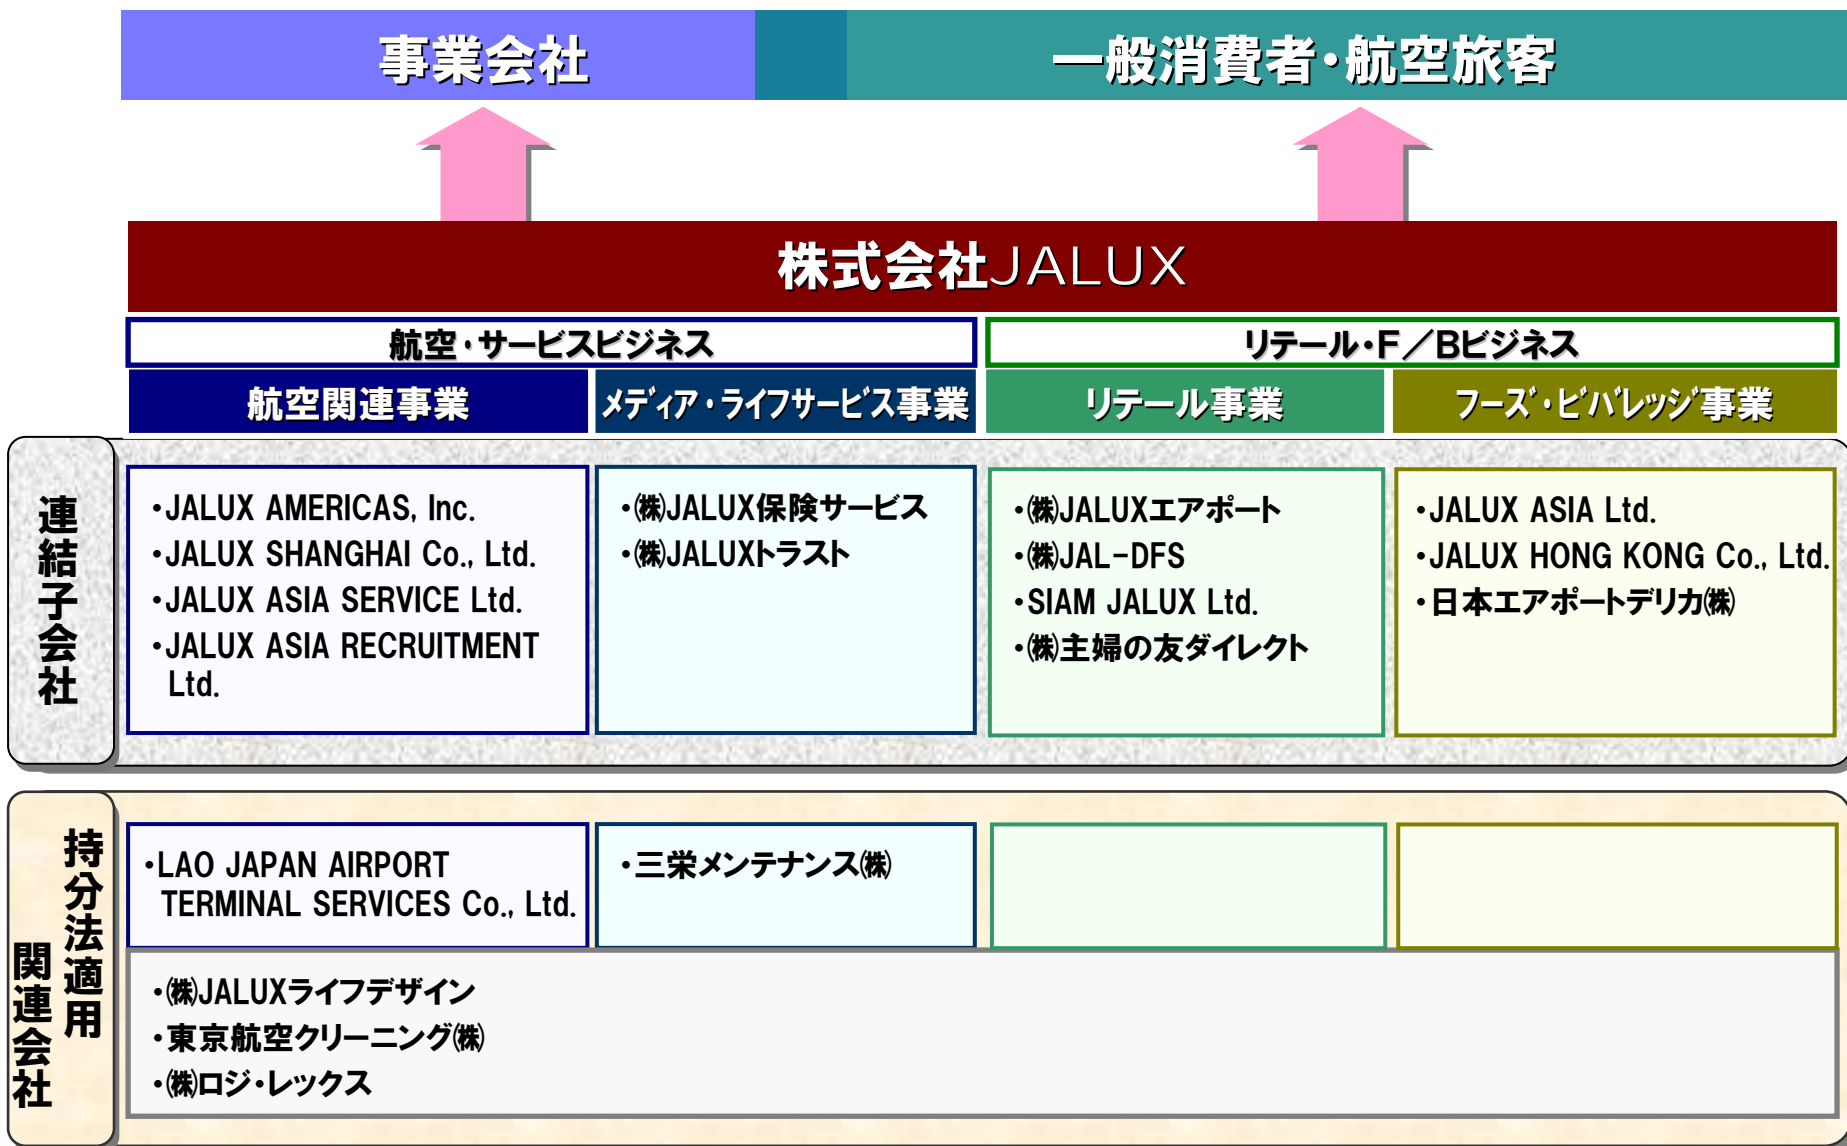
事業会社

一般消費者・航空旅客

株式会社JALUX

航空・サービスビジネス

リテール・F／Bビジネス

航空関連事業

メディア・ライフサービス事業

リテール事業

フーズ・ビバレッジ事業

連結子会社

・JALUX AMERICAS, Inc.
・JALUX SHANGHAI Co., Ltd.
・JALUX ASIA SERVICE Ltd.
・JALUX ASIA RECRUITMENT Ltd.

・㈱JALUX保険サービス
・㈱JALUXトラスト

・㈱JALUXエアポート
・㈱JAL-DFS
・SIAM JALUX Ltd.
・㈱主婦の友ダイレクト

・JALUX ASIA Ltd.
・JALUX HONG KONG Co., Ltd.
・日本エアポートデリカ㈱

持分法適用関連会社

・LAO JAPAN AIRPORT TERMINAL SERVICES Co., Ltd.

・三栄メンテナンス㈱

・㈱JALUXライフデザイン
・東京航空クリーニング㈱
・㈱ロジ・レックス